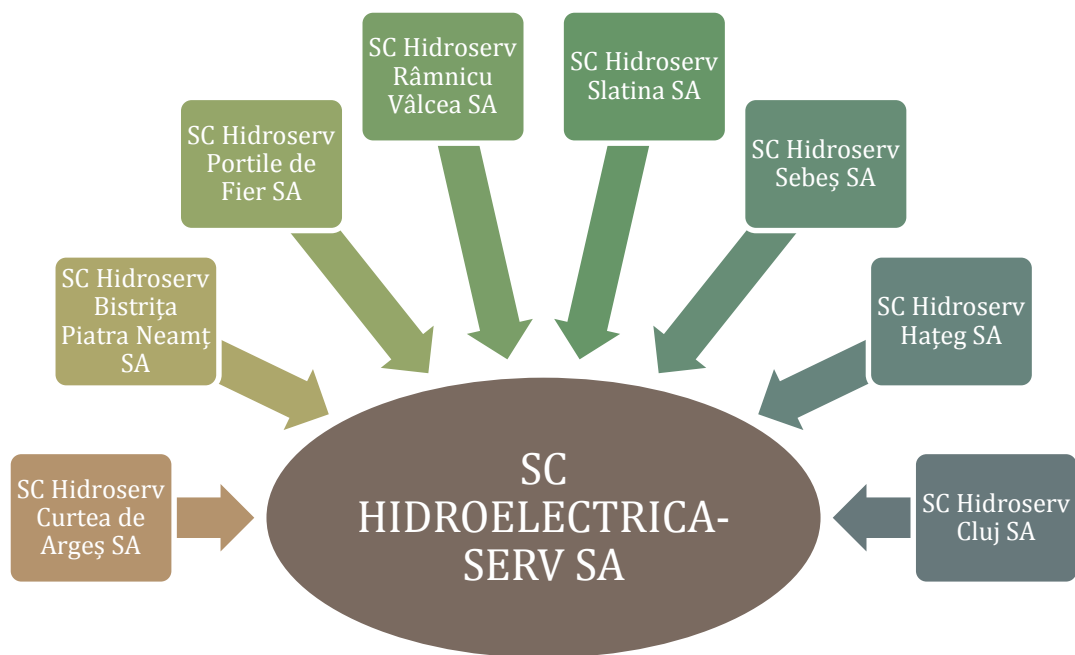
SC Hidroserv Râmnicu Vâlcea SA

SC Hidroserv Slatina SA

SC Hidroserv Portile de Fier SA

SC Hidroserv Sebeş SA

SC Hidroserv Bistriţa Piatra Neamţ SA

SC Hidroserv Haţeg SA

SC Hidroserv Curtea de Argeş SA

SC HIDROELECTRICA-SERV SA

SC Hidroserv Cluj SA